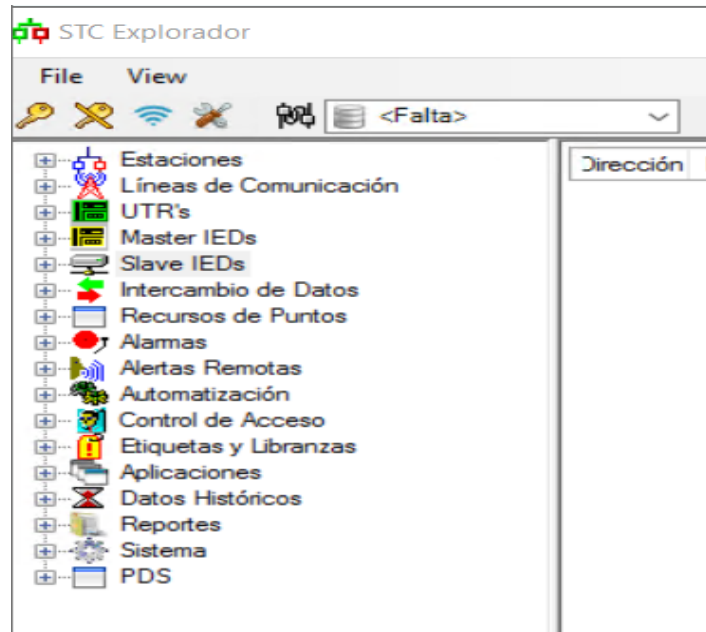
STC Explorador

File View

<Falta>

Estaciones
Líneas de Comunicación
UTR's
Master IEDs
Slave IEDs
Intercambio de Datos
Recursos de Puntos
Alarmas
Alertas Remotas
Automatización
Control de Acceso
Etiquetas y Libranzas
Aplicaciones
Datos Históricos
Reportes
Sistema
PDS

Dirección